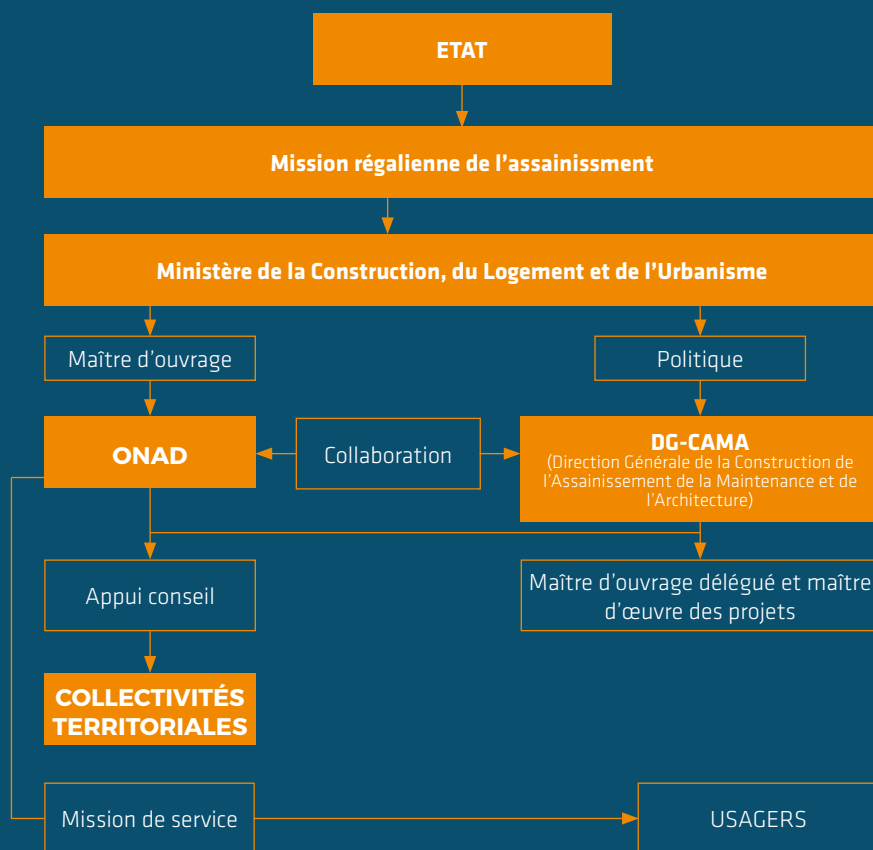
ETAT

Mission régalienne de l’assainissment

Ministère de la Construction, du Logement et de l’Urbanisme

Maître d’ouvrage

Politique

ONAD

Collaboration

DG-CAMA
(Direction Générale de la Construction de l’Assainissement de la Maintenance et de l’Architecture)

Appui conseil

Maître d’ouvrage délégué et maître d’œuvre des projets

COLLECTIVITÉS TERRITORIALES

Mission de service

USAGERS